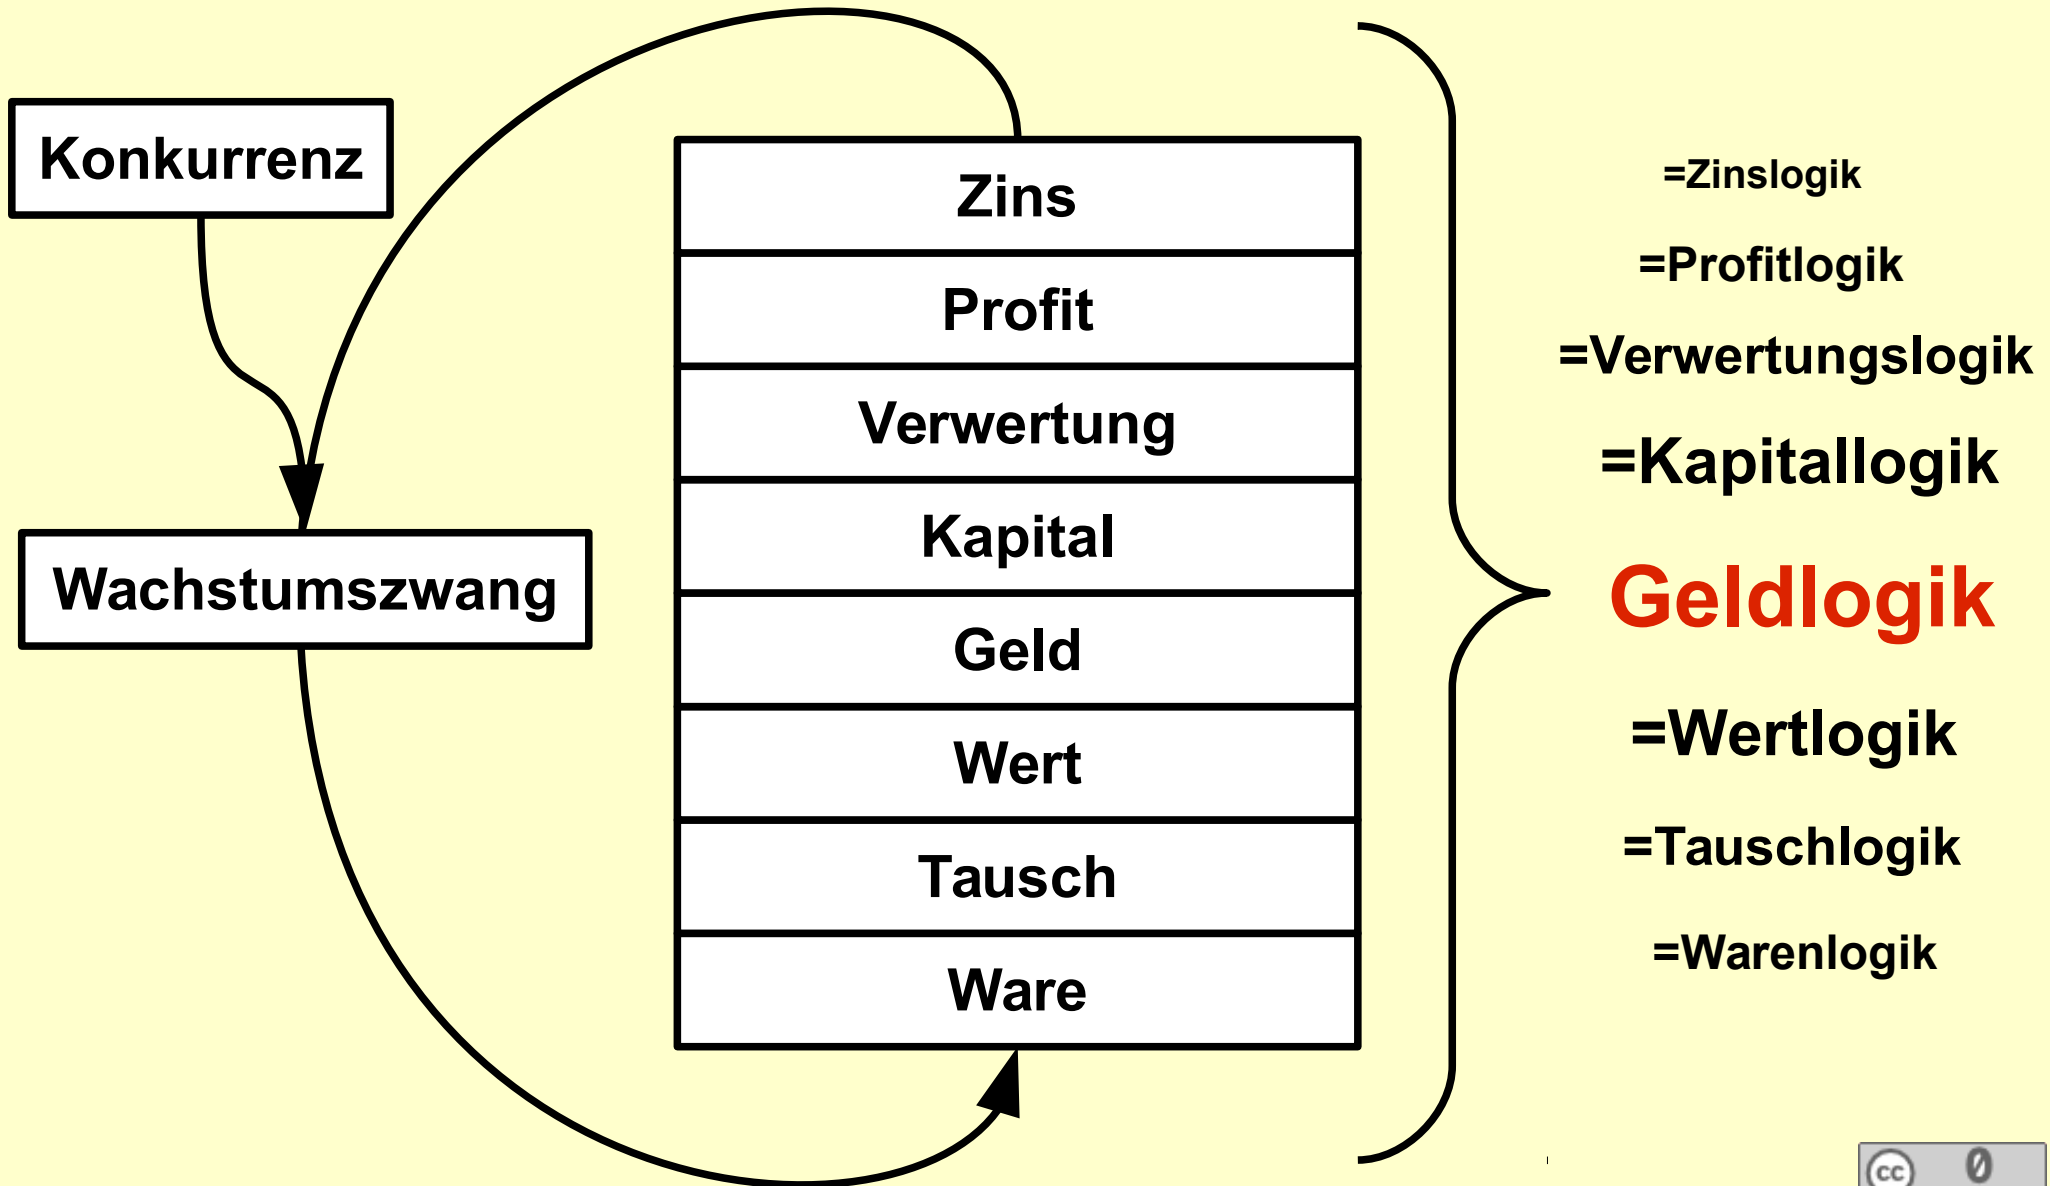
Konkurrenz

Wachstumszwang

Zins

Profit

Verwertung

Kapital

Geld

Wert

Tausch

Ware

=Zinslogik

=Profitlogik

=Verwertungslogik

=Kapitallogik

Geldlogik

=Wertlogik

=Tauschlogik

=Warenlogik

cc 0